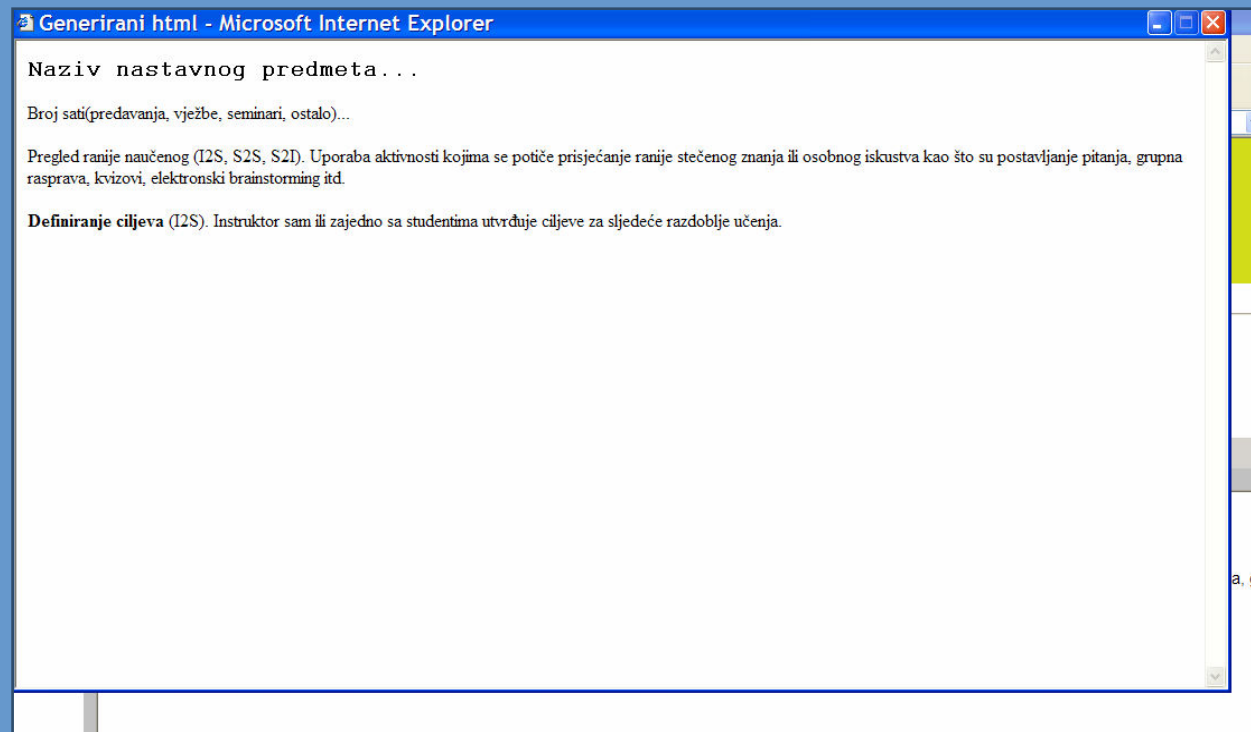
Generirani html - Microsoft Internet Explorer

Naziv nastavnog predmeta...

Broj sati(predavanja, vježbe, seminari, ostalo)...

Pregled ranije naučenog (I2S, S2S, S2I). Uporaba aktivnosti kojima se potiče prisjećanje ranije stečenog znanja ili osobnog iskustva kao što su postavljanje pitanja, grupna rasprava, kvizovi, elektronski brainstorming itd.

**Definiranje ciljeva** (I2S). Instruktor sam ili zajedno sa studentima utvrđuje ciljeve za sljedeće razdoblje učenja.

a,